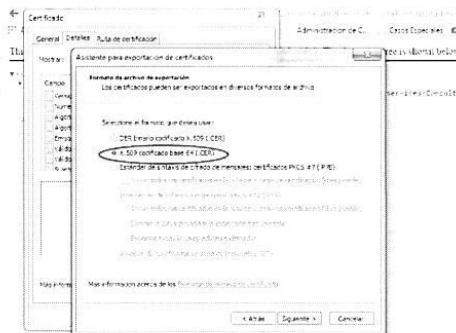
Certificado

General Detalles Ruta de certificación

Mostrar:

Campo

Administracion de C... Casos Especiales

Th

tee is shown belo

ser-sites/Consult

Asistente para exportación de certificados

Formato de archivo de exportación

Los certificados pueden ser exportados en diversos formatos de archivo.

Seleccione el formato que desea usar:

DER binario codificado X.509 (.CER)

X.509 codificado base 64 (.CER)

Estándar de sintaxis de cifrado de mensajes: certificados PKCS #7 (.P7B)

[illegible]

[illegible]

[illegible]

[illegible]

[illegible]

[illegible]

Más inform

Más información acerca de los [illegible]

< Atrás Siguiente > Cancelar